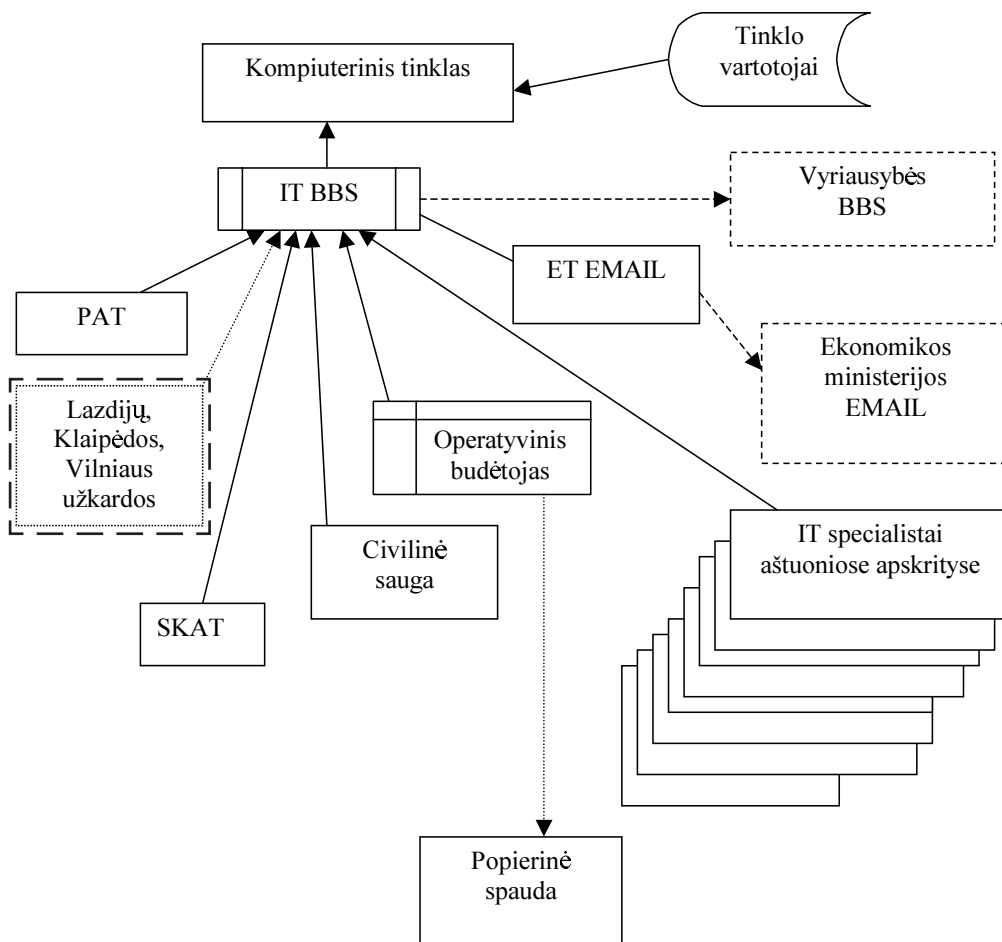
Kompiuterinis tinklas

Tinklo vartotojai

IT BBS

Vyriausybės BBS

ET EMAIL

Ekonomikos ministerijos EMAIL

PAT

Lazdijų, Klaipėdos, Vilniaus užkardos

Operatyvinis budėtojas

Civilinė sauga

SKAT

IT specialistai aštuoniose apskrityse

Popierinė spauda